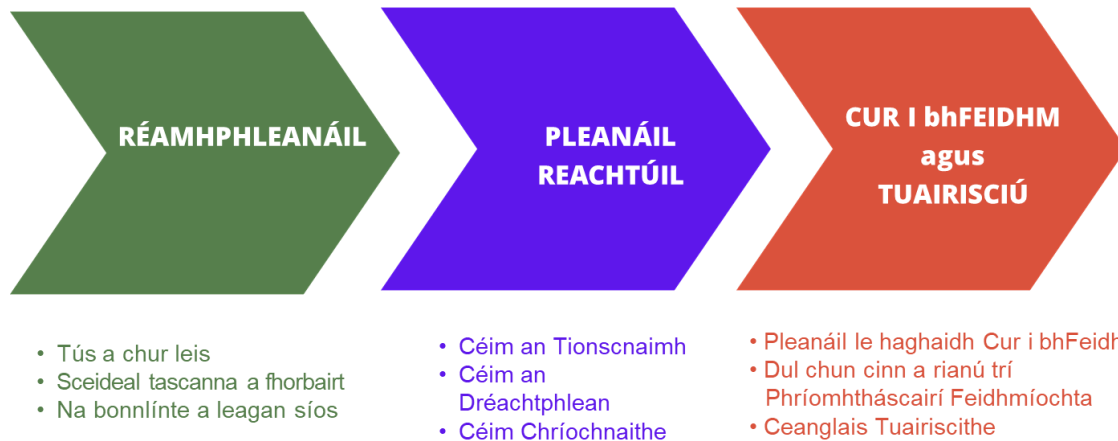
RÉAMHPHLEANÁIL

PLEANÁIL REACHTÚIL

CUR I bhFEIDHM agus TUAIRISCIÚ

• Tús a chur leis
• Sceideal tascanna a fhorbairt
• Na bonnlínte a leagan síos

• Céim an Tionscnaimh
• Céim an Dréachtphlean
• Céim Chríochnaithe

• Pleanáil le haghaidh Cur i bhFeidh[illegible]
• Dul chun cinn a rianú trí Phríomhtháscairí Feidhmíochta
• Ceanglais Tuairiscithe